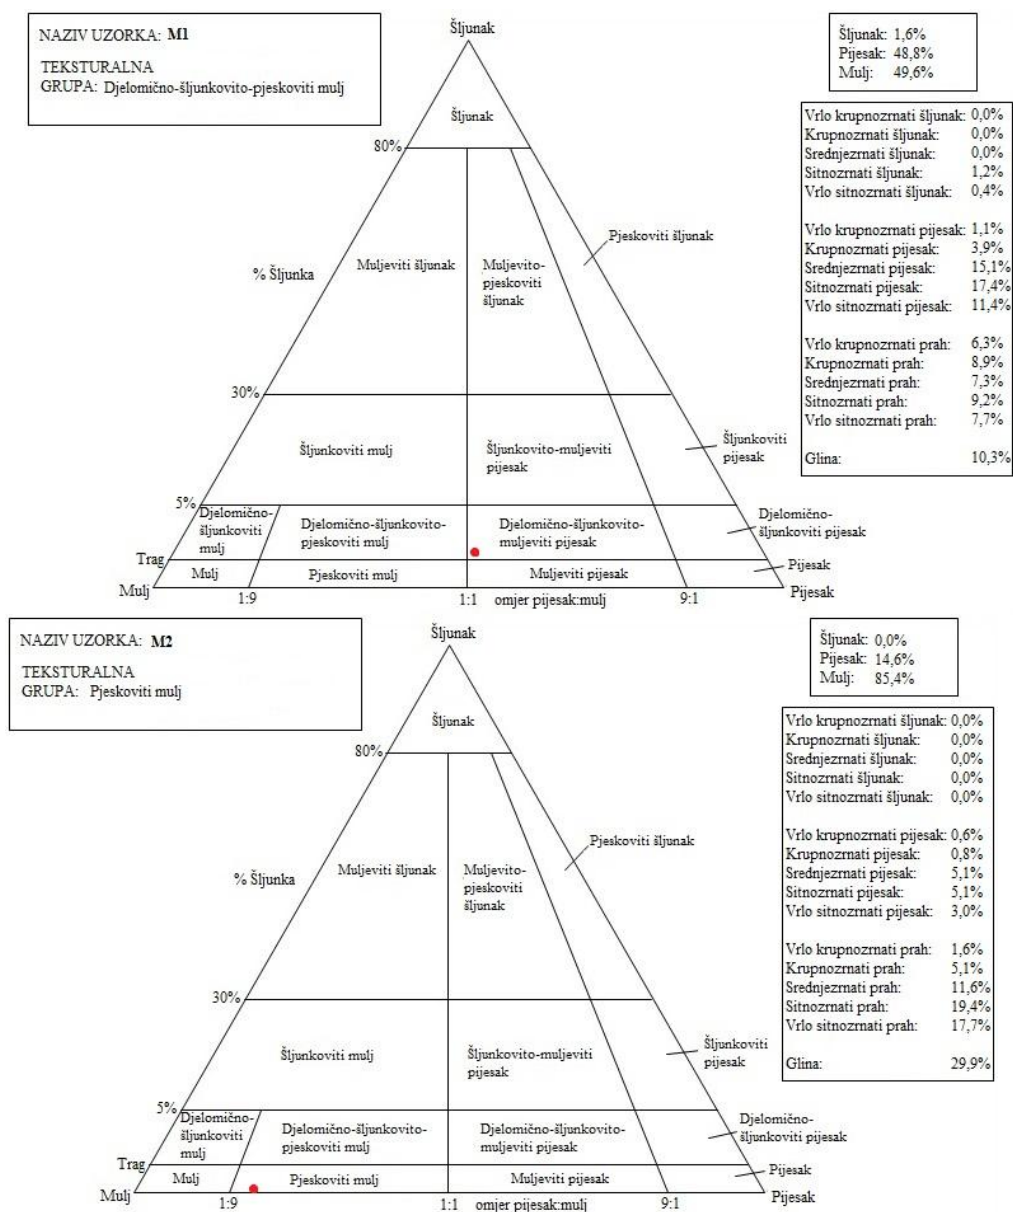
NAZIV UZORKA: M1

TEKSTURALNA GRUPA: Djelomično-šljunkovito-pjeskoviti mulj

Šljunak

Šljunak

80%

% Šljunka

Muljeviti šljunak

Muljevito-pjeskoviti šljunak

Pjeskoviti šljunak

30%

Šljunkoviti mulj

Šljunkovito-muljeviti pijesak

Šljunkoviti pijesak

5%

Djelomično-šljunkoviti mulj

Djelomično-šljunkovito-pjeskoviti mulj

Djelomično-šljunkovito-muljeviti pijesak

Djelomično-šljunkoviti pijesak

Trag

Mulj

Pjeskoviti mulj

Muljeviti pijesak

Pijesak

Mulj

1:9

1:1 omjer pijesak:mulj

9:1

Pijesak

Šljunak: 1,6%
Pijesak: 48,8%
Mulj: 49,6%

| | |
|---|---|
| Vrlo krupnozrnati šljunak: | 0,0% |
| Krupnozrnati šljunak: | 0,0% |
| Srednjezrnati šljunak: | 0,0% |
| Sitnozrnati šljunak: | 1,2% |
| Vrlo sitnozrnati šljunak: | 0,4% |
| Vrlo krupnozrnati pijesak: | 1,1% |
| Krupnozrnati pijesak: | 3,9% |
| Srednjezrnati pijesak: | 15,1% |
| Sitnozrnati pijesak: | 17,4% |
| Vrlo sitnozrnati pijesak: | 11,4% |
| Vrlo krupnozrnati prah: | 6,3% |
| Krupnozrnati prah: | 8,9% |
| Srednjezrnati prah: | 7,3% |
| Sitnozrnati prah: | 9,2% |
| Vrlo sitnozrnati prah: | 7,7% |
| Glina: | 10,3% |

NAZIV UZORKA: M2

TEKSTURALNA GRUPA: Pjeskoviti mulj

Šljunak

Šljunak

80%

% Šljunka

Muljeviti šljunak

Muljevito-pjeskoviti šljunak

Pjeskoviti šljunak

30%

Šljunkoviti mulj

Šljunkovito-muljeviti pijesak

Šljunkoviti pijesak

5%

Djelomično-šljunkoviti mulj

Djelomično-šljunkovito-pjeskoviti mulj

Djelomično-šljunkovito-muljeviti pijesak

Djelomično-šljunkoviti pijesak

Trag

Mulj

Pjeskoviti mulj

Muljeviti pijesak

Pijesak

Mulj

1:9

1:1 omjer pijesak:mulj

9:1

Pijesak

Šljunak: 0,0%
Pijesak: 14,6%
Mulj: 85,4%

| | |
|---|---|
| Vrlo krupnozrnati šljunak: | 0,0% |
| Krupnozrnati šljunak: | 0,0% |
| Srednjezrnati šljunak: | 0,0% |
| Sitnozrnati šljunak: | 0,0% |
| Vrlo sitnozrnati šljunak: | 0,0% |
| Vrlo krupnozrnati pijesak: | 0,6% |
| Krupnozrnati pijesak: | 0,8% |
| Srednjezrnati pijesak: | 5,1% |
| Sitnozrnati pijesak: | 5,1% |
| Vrlo sitnozrnati pijesak: | 3,0% |
| Vrlo krupnozrnati prah: | 1,6% |
| Krupnozrnati prah: | 5,1% |
| Srednjezrnati prah: | 11,6% |
| Sitnozrnati prah: | 19,4% |
| Vrlo sitnozrnati prah: | 17,7% |
| Glina: | 29,9% |